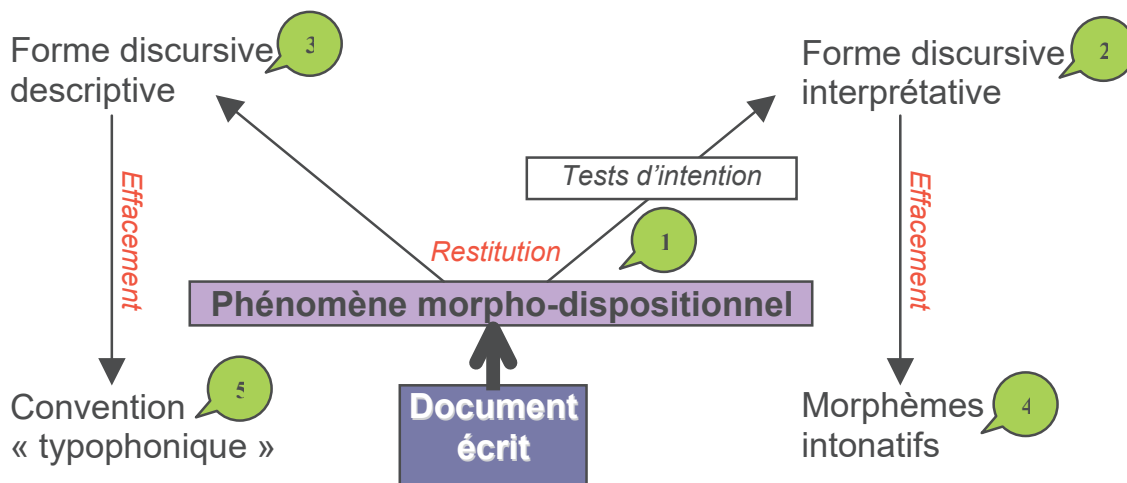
Forme discursive descriptive

3

Forme discursive interprétative

2

Effacement

Tests d'intention

Effacement

Restitution

1

Phénomène morpho-dispositionnel

Convention « typophonique »

5

Document écrit

Morphèmes intonatifs

4